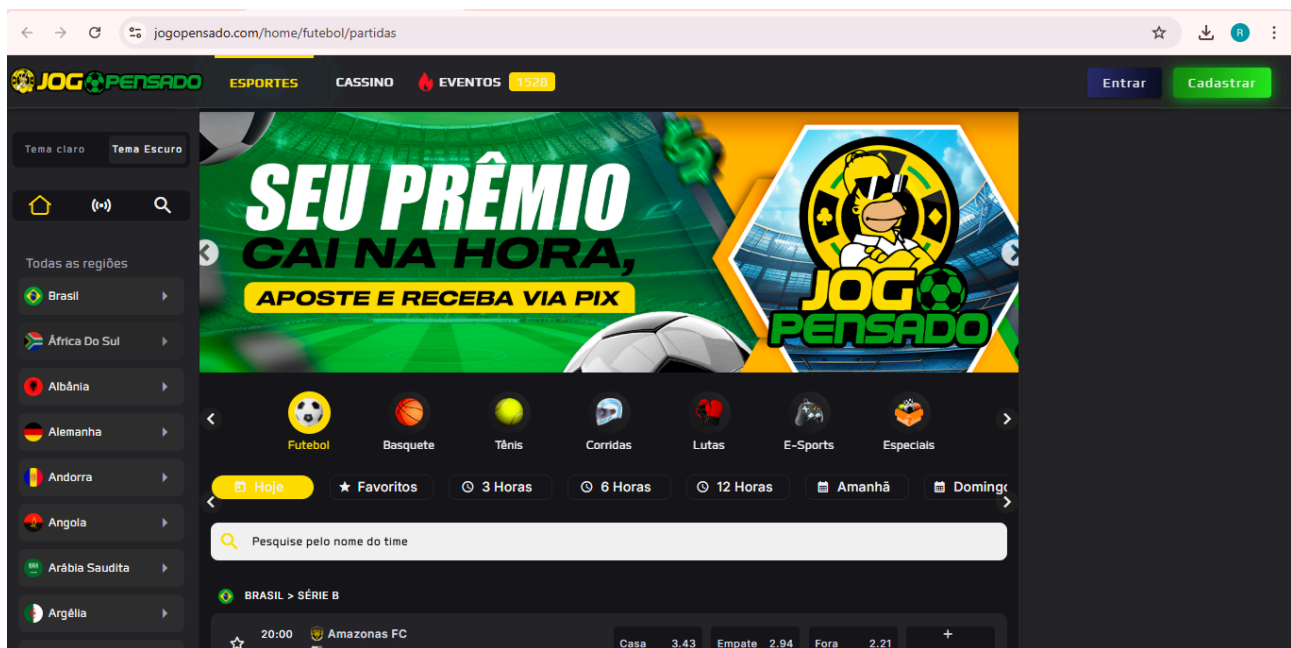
jogopensado.com/home/futebol/partidas

JOGOPENSADO ESPORTES CASSINO EVENTOS 1528 Entrar Cadastrar

Tema claro Tema Escuro

Todas as regiões
Brasil
África Do Sul
Albânia
Alemanha
Andorra
Angola
Arábia Saudita
Argélia

SEU PRÊMIO CAI NA HORA, APOSTE E RECEBA VIA PIX

JOGO PENSADO

Futebol Basquete Tênis Corridas Lutas E-Sports Especiais

Hoje Favoritos 3 Horas 6 Horas 12 Horas Amanhã Doming

Pesquise pelo nome do time

BRASIL > SÉRIE B

20:00 Amazonas FC Casa 3.43 Empate 2.94 Fora 2.21 +